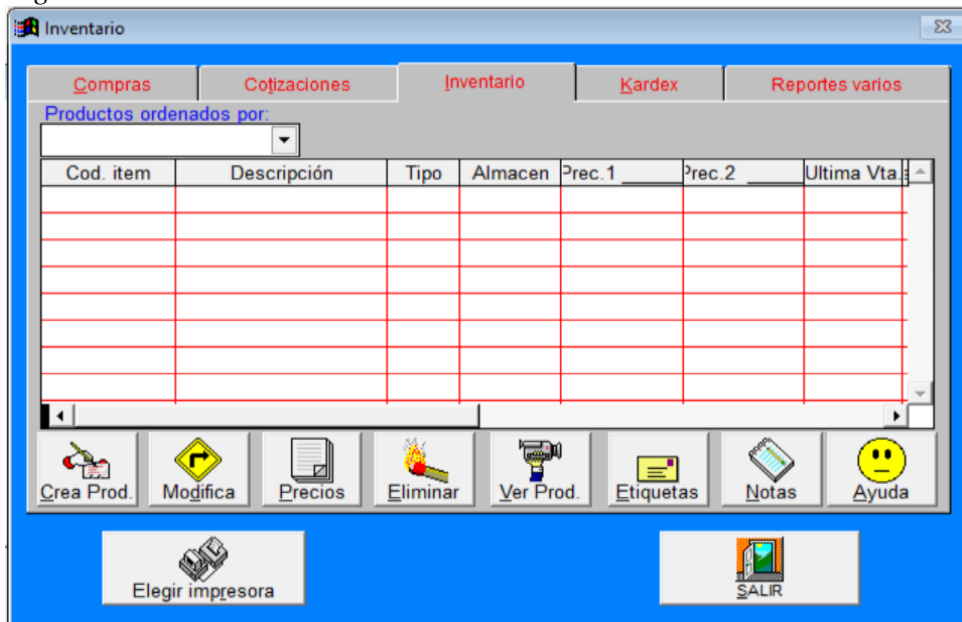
Inventario

Compras | Cotizaciones | Inventario | Kardex | Reportes varios

Productos ordenados por:

| Cod. item | Descripción | Tipo | Almacen | Prec.1 | Prec.2 | Ultima Vta. |
|---|---|---|---|---|---|---|
| | | | | | | |

Crea Prod. | Modifica | Precios | Eliminar | Ver Prod. | Etiquetas | Notas | Ayuda

Elegir impresora

SALIR